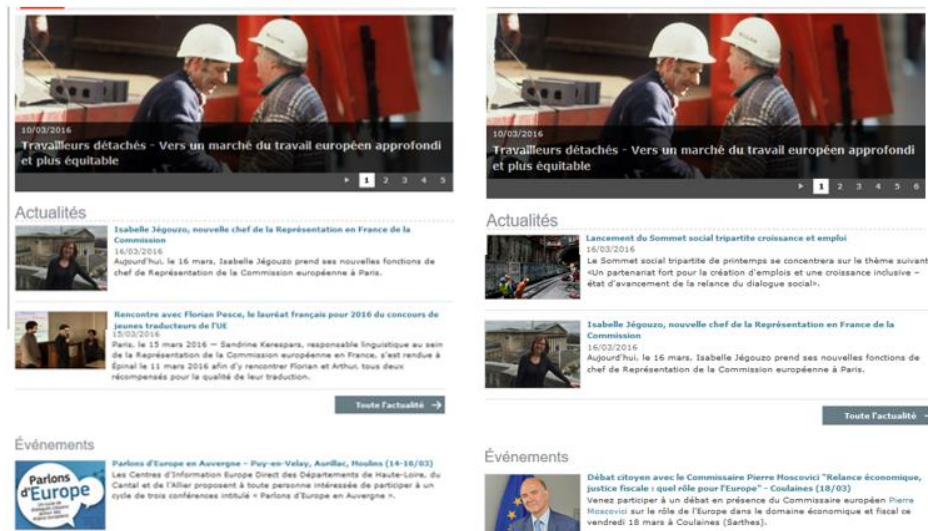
10/03/2016
Travailleurs détachés - Vers un marché du travail européen approfondi et plus équitable

1 2 3 4 5

Actualités

Isabelle Jégouzo, nouvelle chef de la Représentation en France de la Commission
16/03/2016
Aujourd'hui, le 16 mars, Isabelle Jégouzo prend ses nouvelles fonctions de chef de Représentation de la Commission européenne à Paris.

Rencontre avec Florian Pesce, le lauréat français pour 2016 du concours de jeunes traducteurs de l'UE
15/03/2016
Paris, le 15 mars 2016 — Sandrine Kerespars, responsable linguistique au sein de la Représentation de la Commission européenne en France, s'est rendue à Épinal le 11 mars 2016 afin d'y rencontrer Florian et Arthur, tous deux récompensés pour la qualité de leur traduction.

Toute l'actualité

Événements

Parlons d'Europe
Parlons d'Europe en Auvergne - Puy-en-Velay, Aurillac, Moulins (14-16/03)
Les Centres d'Information Europe Direct des Départements de Haute-Loire, du Cantal et de l'Allier proposent à toute personne intéressée de participer à un cycle de trois conférences intitulé « Parlons d'Europe en Auvergne ».

10/03/2016
Travailleurs détachés - Vers un marché du travail européen approfondi et plus équitable

1 2 3 4 5 6

Actualités

Lancement du Sommet social tripartite croissance et emploi
16/03/2016
Le Sommet social tripartite de printemps se concentrera sur le thème suivant «Un partenariat fort pour la création d'emplois et une croissance inclusive – état d'avancement de la relance du dialogue social».

Isabelle Jégouzo, nouvelle chef de la Représentation en France de la Commission
16/03/2016
Aujourd'hui, le 16 mars, Isabelle Jégouzo prend ses nouvelles fonctions de chef de Représentation de la Commission européenne à Paris.

Toute l'actualité

Événements

Débat citoyen avec le Commissaire Pierre Moscovici "Relance économique, justice fiscale : quel rôle pour l'Europe" - Coulaines (18/03)
Venez participer à un débat en présence du Commissaire européen Pierre Moscovici sur le rôle de l'Europe dans le domaine économique et fiscal ce vendredi 18 mars à Coulaines (Sarthes).